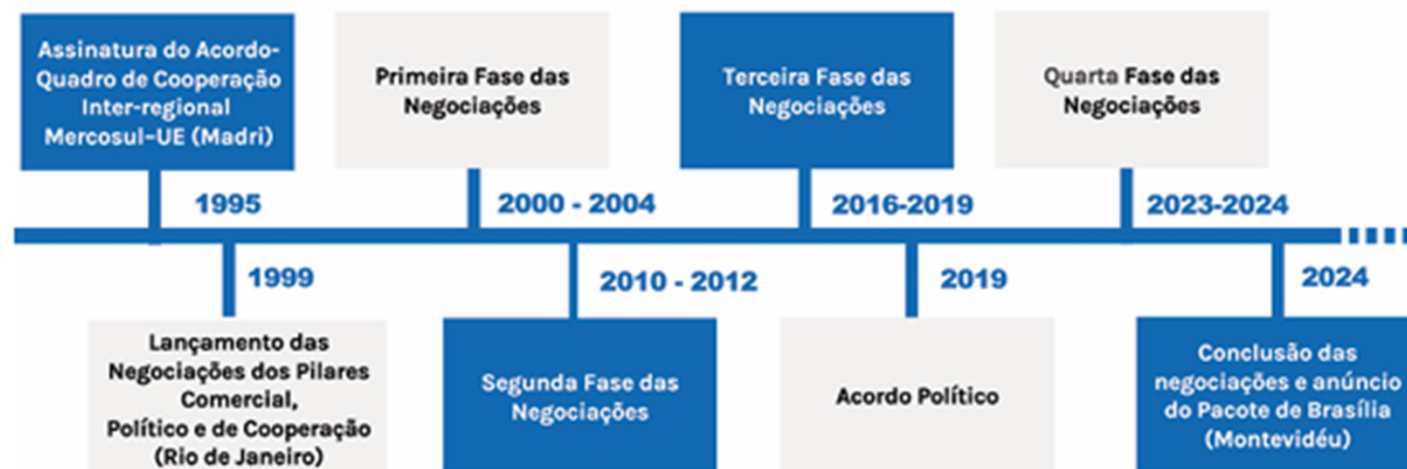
Assinatura do Acordo-Quadro de Cooperação Inter-regional Mercosul-UE (Madri)

1995

Primeira Fase das Negociações

2000 - 2004

Terceira Fase das Negociações

2016-2019

Quarta Fase das Negociações

2023-2024

1999

Lançamento das Negociações dos Pilares Comercial, Político e de Cooperação (Rio de Janeiro)

2010 - 2012

Segunda Fase das Negociações

2019

Acordo Político

2024

Conclusão das negociações e anúncio do Pacote de Brasília (Montevidéu)